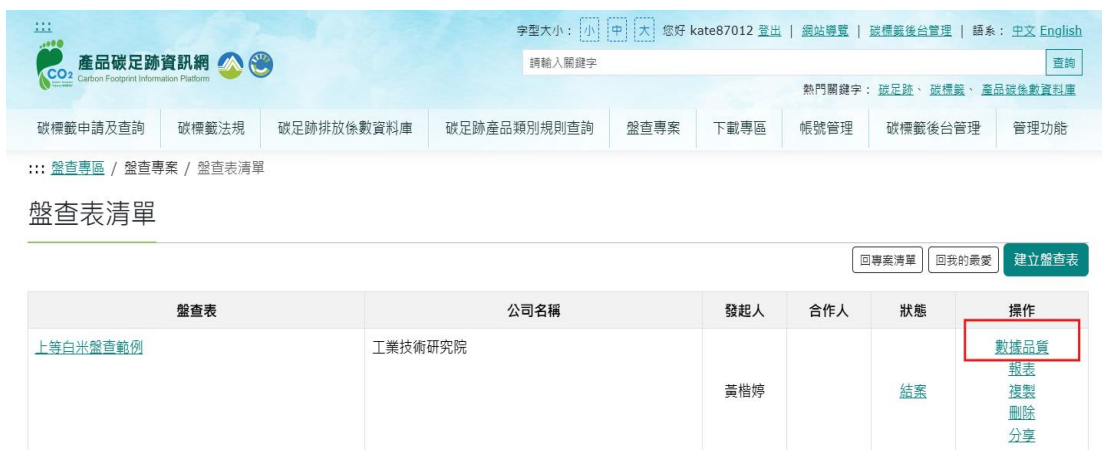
:::
產品碳足跡資訊網
CO2 Carbon Footprint Information Platform

字型大小： 小 中 大 您好 kate87012 登出 | 網站導覽 | 碳標籤後台管理 | 語系： 中文 English

請輸入關鍵字
查詢

熱門關鍵字： 碳足跡、 碳標籤、 產品碳足跡資料庫

碳標籤申請及查詢 | 碳標籤法規 | 碳足跡排放係數資料庫 | 碳足跡產品類別規則查詢 | 盤查專案 | 下載專區 | 帳號管理 | 碳標籤後台管理 | 管理功能

::: 盤查專區 / 盤查專案 / 盤查表清單

盤查表清單

回專案清單 回我的最愛 建立盤查表

| 盤查表 | 公司名稱 | 發起人 | 合作人 | 狀態 | 操作 |
|---|---|---|---|---|---|
| 上等白米盤查範例 | 工業技術研究院 | 黃楷婷 | | 結案 | 數據品質<br>報表<br>複製<br>刪除<br>分享 |